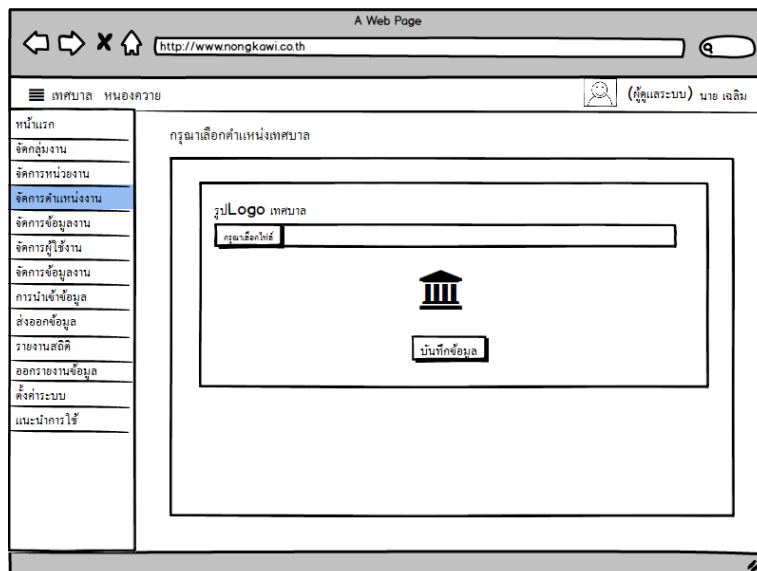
A Web Page

http://www.nongkawi.co.th

เทศบาล หนองควาย

(ผู้ดูแลระบบ) นาย เฉลิม

หน้าแรก
จัดกลุ่มงาน
จัดการหน่วยงาน
จัดการตำแหน่งงาน
จัดการข้อมูลงาน
จัดการผู้ใช้งาน
จัดการข้อมูลงาน
การนำเข้าข้อมูล
ส่งออกข้อมูล
รายงานสถิติ
ออกรายงานข้อมูล
ตั้งค่าระบบ
แนะนำการใช้

กรุณาเลือกตำแหน่งเทศบาล

รูปLogo เทศบาล

กรุณาเลือกไฟล์

บันทึกข้อมูล